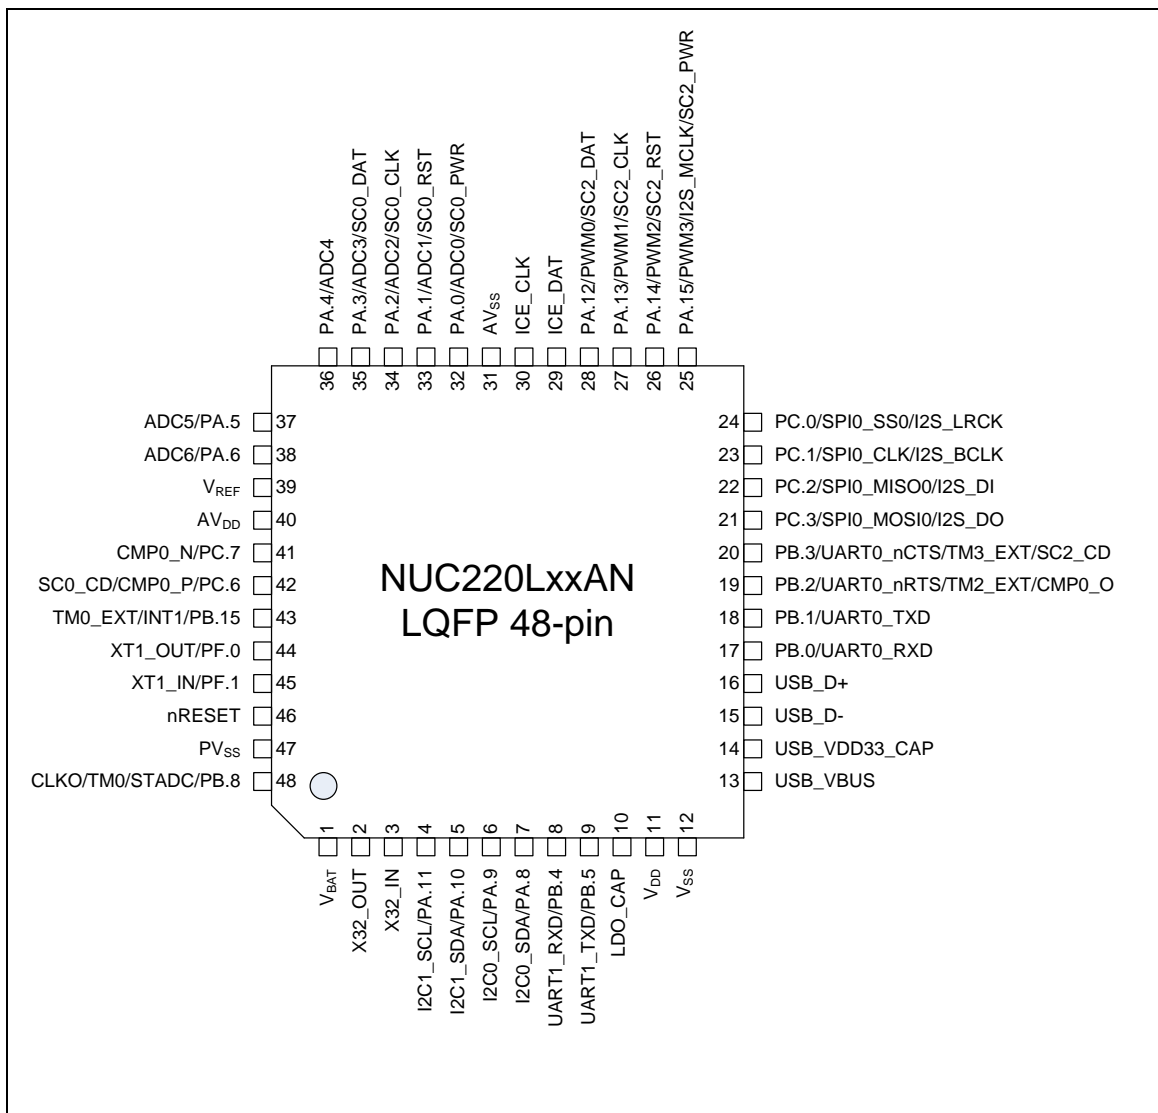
PA.4/ADC4
PA.3/ADC3/SC0_DAT
PA.2/ADC2/SC0_CLK
PA.1/ADC1/SC0_RST
PA.0/ADC0/SC0_PWR
$AV_{SS}$
ICE_CLK
ICE_DAT
PA.12/PWM0/SC2_DAT
PA.13/PWM1/SC2_CLK
PA.14/PWM2/SC2_RST
PA.15/PWM3/I2S_MCLK/SC2_PWR

36 35 34 33 32 31 30 29 28 27 26 25

ADC5/PA.5 37
ADC6/PA.6 38
$V_{REF}$ 39
$AV_{DD}$ 40
CMP0_N/PC.7 41
SC0_CD/CMP0_P/PC.6 42
TM0_EXT/INT1/PB.15 43
XT1_OUT/PF.0 44
XT1_IN/PF.1 45
nRESET 46
$PV_{SS}$ 47
CLKO/TM0/STADC/PB.8 48

NUC220LxxAN
LQFP 48-pin

24 PC.0/SPI0_SS0/I2S_LRCK
23 PC.1/SPI0_CLK/I2S_BCLK
22 PC.2/SPI0_MISO0/I2S_DI
21 PC.3/SPI0_MOSI0/I2S_DO
20 PB.3/UART0_nCTS/TM3_EXT/SC2_CD
19 PB.2/UART0_nRTS/TM2_EXT/CMP0_O
18 PB.1/UART0_TXD
17 PB.0/UART0_RXD
16 USB_D+
15 USB_D-
14 USB_VDD33_CAP
13 USB_VBUS

1 2 3 4 5 6 7 8 9 10 11 12

$V_{BAT}$
X32_OUT
X32_IN
I2C1_SCL/PA.11
I2C1_SDA/PA.10
I2C0_SCL/PA.9
I2C0_SDA/PA.8
UART1_RXD/PB.4
UART1_TXD/PB.5
LDO_CAP
$V_{DD}$
$V_{SS}$